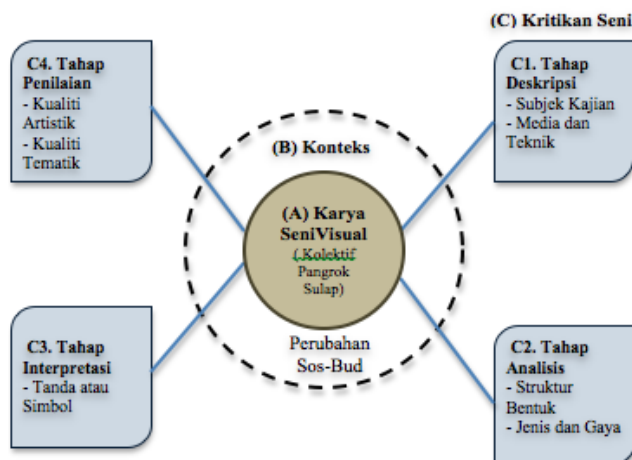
(C) Kritikan Seni

C4. Tahap Penilaian
- Kualiti Artistik
- Kualiti Tematik

C1. Tahap Deskripsi
- Subjek Kajian
- Media dan Teknik

(B) Konteks

(A) Karya SeniVisual
(.Kolektif Pangrok Sulap)

Perubahan Sos-Bud

C3. Tahap Interpretasi
- Tanda atau Simbol

C2. Tahap Analisis
- Struktur Bentuk
- Jenis dan Gaya